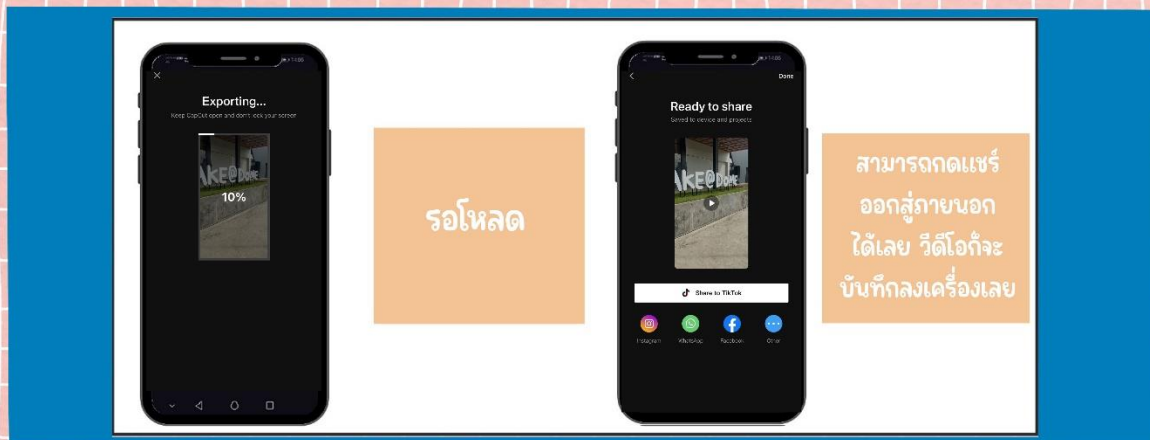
Exporting...

Keep CapCut open and don't lock your screen

KE@Dome

10%

รอโหลด

Done

Ready to share

Saved to device and projects

KE@Dome

Share to TikTok

Instagram

WhatsApp

Facebook

Other

สามารถกดแชร์ออกสู่ภายนอกได้เลย วีดีโอก็จะบันทึกลงเครื่องเลย